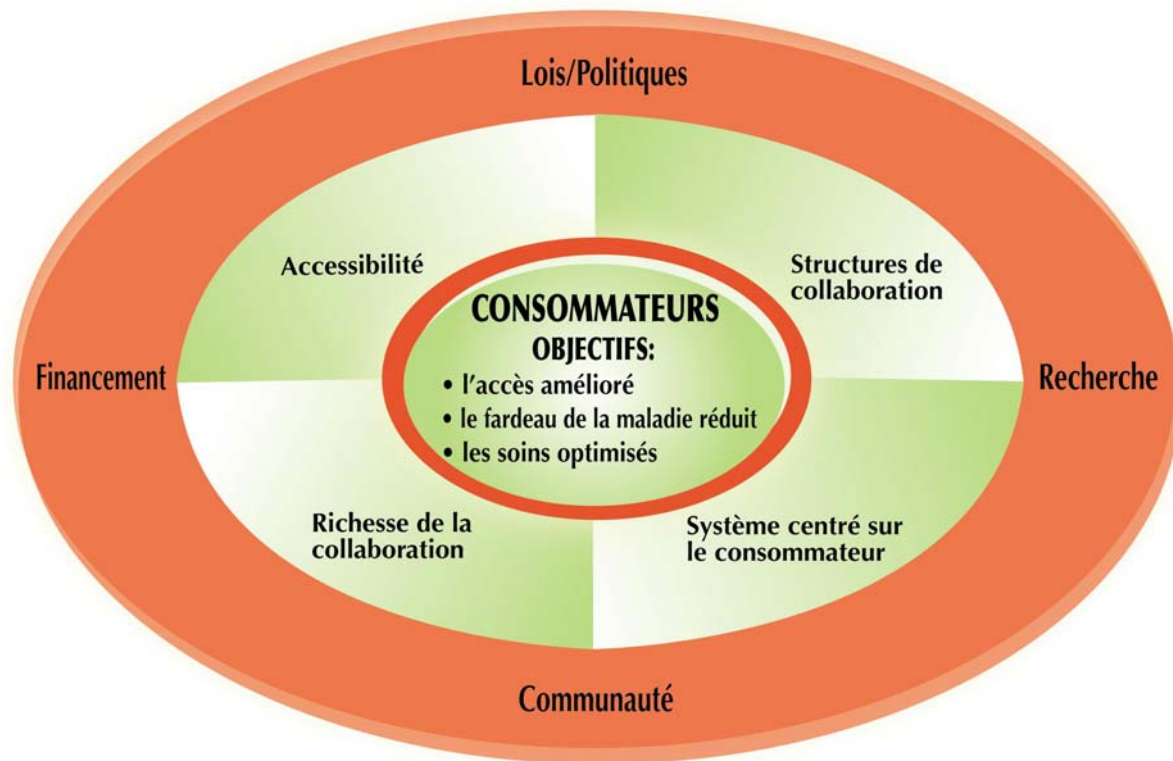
Lois/Politiques

Financement

Recherche

Accessibilité

Structures de collaboration

CONSOMMATEURS
OBJECTIFS:
• l'accès amélioré
• le fardeau de la maladie réduit
• les soins optimisés

Richesse de la collaboration

Système centré sur le consommateur

Communauté